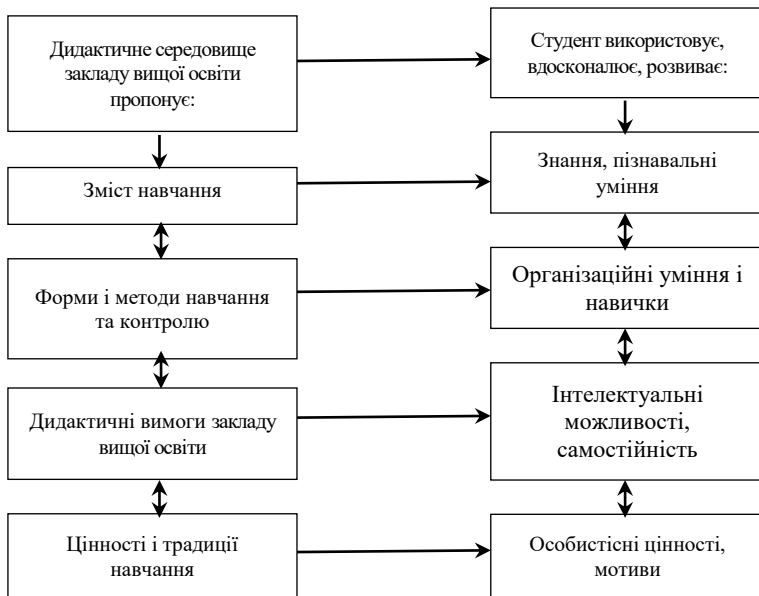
Дидактичне середовище закладу вищої освіти пропонує:

Зміст навчання

Форми і методи навчання та контролю

Дидактичні вимоги закладу вищої освіти

Цінності і традиції навчання

Студент використовує, вдосконалює, розвиває:

Знання, пізнавальні уміння

Організаційні уміння і навички

Інтелектуальні можливості, самостійність

Особистісні цінності, мотиви